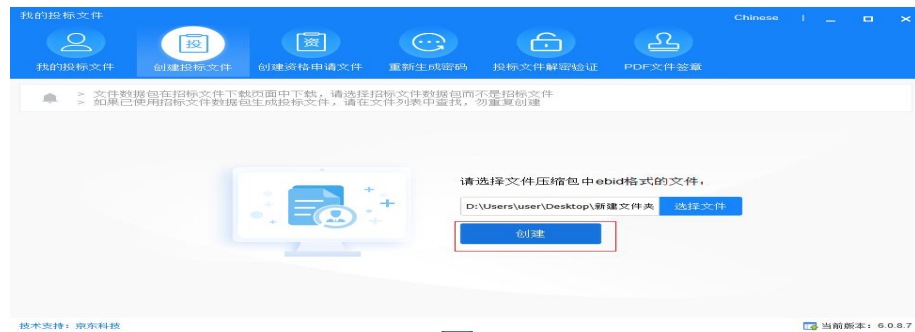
我的投标文件

Chinese | _ □ ×

投

资

我的投标文件 创建投标文件 创建资格申请文件 重新生成密码 投标文件解密验证 PDF文件签章

> 文件数据包在招标文件下载页面中下载，请选择招标文件数据包而不是招标文件
> 如果已使用招标文件数据包生成投标文件，请在文件列表中查找，勿重复创建

请选择文件压缩包中ebid格式的文件，

D:\Users\user\Desktop\新建文件夹

选择文件

创建

技术支持：京东科技

当前版本：6.0.8.7